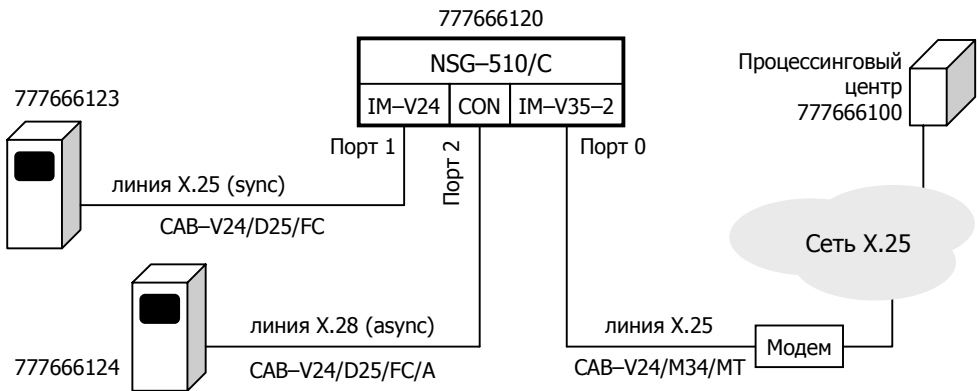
777666120

NSG–510/C

IM–V24

CON

IM–V35–2

Процессинговый центр 777666100

777666123

Порт 1

Порт 2

Порт 0

линия X.25 (sync)

CAB–V24/D25/FC

Сеть X.25

линия X.28 (async)

линия X.25

Модем

777666124

CAB–V24/D25/FC/A

CAB–V24/M34/MT